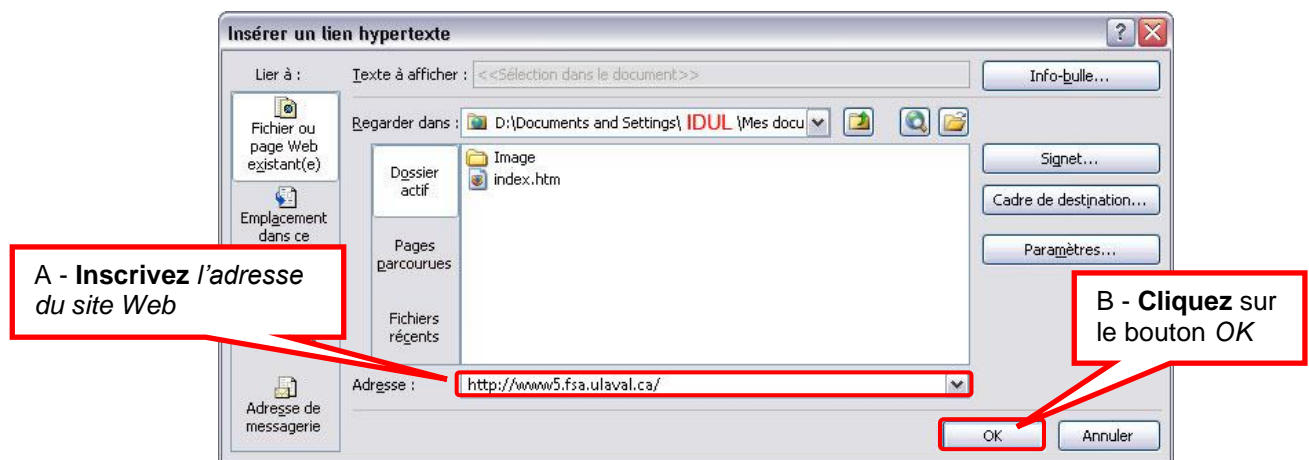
Insérer un lien hypertexte

Lier à :

Fichier ou page Web existant(e)

Emplacement dans ce

Adresse de messagerie

Texte à afficher : <<Sélection dans le document>>

Info-bulle...

Regarder dans : D:\Documents and Settings\ IDUL \Mes docu

Dossier actif

Pages parcourues

Fichiers récents

Image
index.htm

Signet...

Cadre de destination...

Paramètres...

Adresse : http://www5.fsa.ulaval.ca/

OK

Annuler

A - **Inscrivez** *l'adresse du site Web*

B - **Cliquez** sur le bouton *OK*